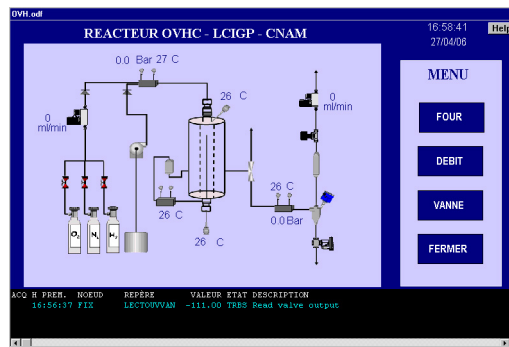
OVH.odl

REACTEUR OVHC - LCIGP - CNAM

16:58:41
27/04/06

Help

0.0 Bar 27 C

0
ml/min

26 C

0
ml/min

$O_2$ $N_2$ $H_2$

26 C

26 C
0.0 Bar

26 C

MENU

FOUR

DEBIT

VANNE

FERMER

ACQ H PREM. NOEUD REPERE VALEUR ETAT DESCRIPTION
16:56:37 FIX LECTOUVVAN -111.00 TRBS Read valve output